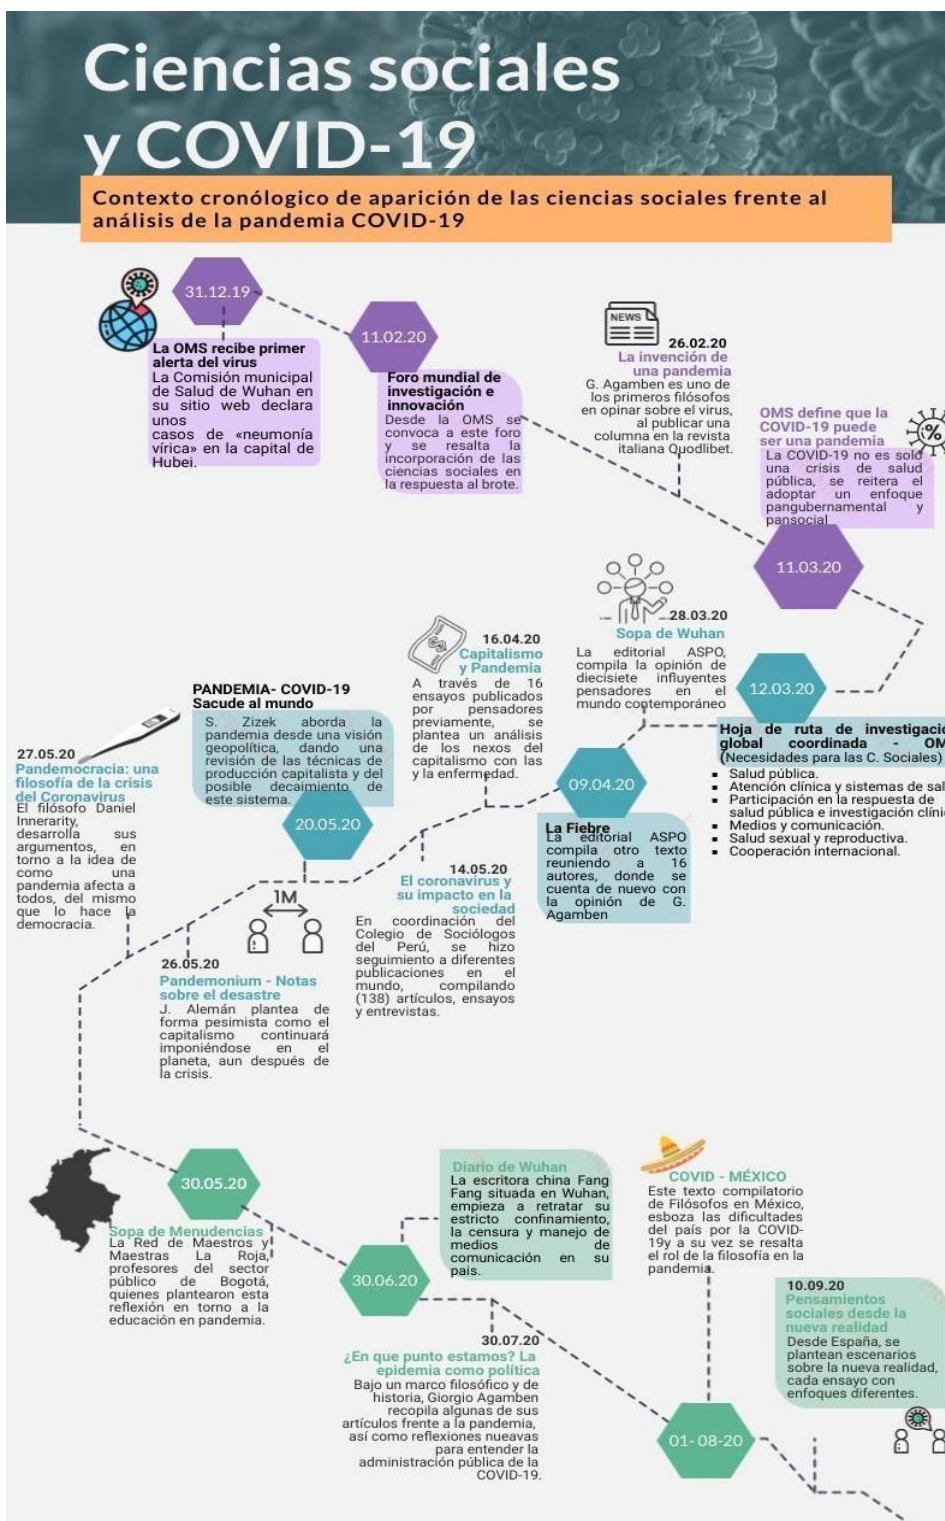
Ciencias sociales y COVID-19

Contexto cronológico de aparición de las ciencias sociales frente al análisis de la pandemia COVID-19

31.12.19

La OMS recibe primer alerta del virus
La Comisión municipal de Salud de Wuhan en su sitio web declara unos casos de «neumonía vírica» en la capital de Hubei.

11.02.20

Foro mundial de investigación e innovación
Desde la OMS se convoca a este foro y se resalta la incorporación de las ciencias sociales en la respuesta al brote.

NEWS

26.02.20
La invención de una pandemia
G. Agamben es uno de los primeros filósofos en opinar sobre el virus, al publicar una columna en la revista italiana Quodlibet.

OMS define que la COVID-19 puede ser una pandemia
La COVID-19 no es solo una crisis de salud pública, se reitera el adoptar un enfoque pangubernamental y pansocial.

11.03.20

28.03.20
Sopa de Wuhan
La editorial ASPO, compila la opinión de diecisiete influyentes pensadores en el mundo contemporáneo

12.03.20

Hoja de ruta de investigacio global coordinada - OM (Necesidades para las C. Sociales)
- Salud pública.
- Atención clínica y sistemas de sal
- Participación en la respuesta de salud pública e investigación clíni
- Medios y comunicación.
- Salud sexual y reproductiva.
- Cooperación internacional.

16.04.20
Capitalismo y Pandemia
A través de 16 ensayos publicados por pensadores previamente, se plantea un análisis de los nexos del capitalismo con las y la enfermedad.

PANDEMIA- COVID-19 Sacude al mundo
S. Zizek aborda la pandemia desde una visión geopolítica, dando una revisión de las técnicas de producción capitalista y del posible decaimiento de este sistema.

27.05.20
Pandemocracia: una filosofía de la crisis del Coronavirus
El filósofo Daniel Innerarity, desarrolla sus argumentos, en torno a la idea de como una pandemia afecta a todos, del mismo que lo hace la democracia.

09.04.20

La Fiebre
La editorial ASPO compila otro texto reuniendo a 16 autores, donde se cuenta de nuevo con la opinión de G. Agamben

20.05.20

1M

14.05.20
El coronavirus y su impacto en la sociedad
En coordinación del Colegio de Sociólogos del Perú, se hizo seguimiento a diferentes publicaciones en el mundo, compilando (138) artículos, ensayos y entrevistas.

26.05.20
Pandemonium - Notas sobre el desastre
J. Alemán plantea de forma pesimista como el capitalismo continuará imponiéndose en el planeta, aun después de la crisis.

30.05.20

Sopa de Menudencias
La Red de Maestros y Maestras La Roja, profesores del sector público de Bogotá, quienes plantearon esta reflexión en torno a la educación en pandemia.

Diario de Wuhan
La escritora china Fang Fang situada en Wuhan, empieza a retratar su estricto confinamiento, la censura y manejo de medios de comunicación en su país.

30.06.20

COVID - MÉXICO
Este texto compilatorio de Filósofos en México, esboza las dificultades del país por la COVID-19y a su vez se resalta el rol de la filosofía en la pandemia.

10.09.20
Pensamientos sociales desde la nueva realidad
Desde España, se plantean escenarios sobre la nueva realidad, cada ensayo con enfoques diferentes.

30.07.20
¿En que punto estamos? La epidemia como política
Bajo un marco filosófico y de historia, Giorgio Agamben recopila algunas de sus artículos frente a la pandemia, así como reflexiones nueavas para entender la administración pública de la COVID-19.

01-08-20